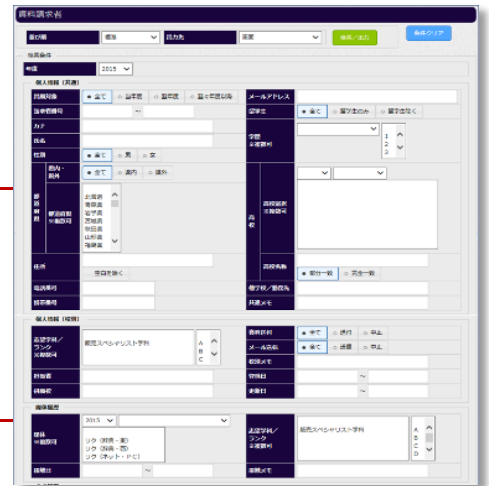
資料請求者

並び順　標準　出力先　画面　検索／出力　条件クリア

検索条件

年度　2015

個人情報（共通）

抽出対象　全て　当年度　翌年度　翌々年度以降

メールアドレス

請求者番号　～

保護者　全て　保护者のみ　保护者除く

カナ

氏名

学年（※複数可）　1 2 3

性別　全て　男　女

都道府県　道内・道外　全て　道内　道外

都道府県（※複数可）　北海道 青森県 岩手県 宮城県 秋田県 山形県 福島県

高校　高校選択（※複数可）

高校名称　前方一致　完全一致

住所　完全を除く

電話番号　個学校／事業所

携帯番号　共通メモ

個人情報（年度）

志望学科／ランク（※複数可）　販売スペシャリスト学科　A B C

資料状況　全て　送付　中止

メール状態　全て　送信　中止

担当者　初回メモ

特記校　受信日　～

来場日　～

業務履歴

2015

種類（※複数可）　ソク（説明・東）　ソク（説明・西）　ソク（ネット・ＰＣ）

志望学科／ランク（※複数可）　販売スペシャリスト学科　A B C D

登録日　～

業務メモ